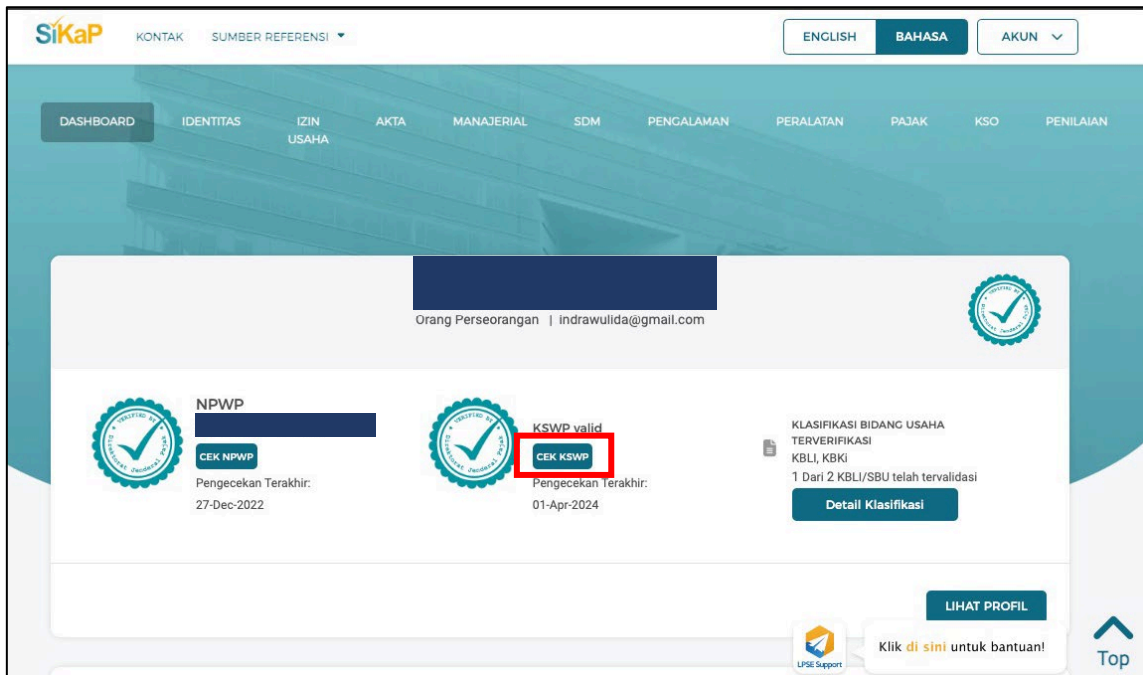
SiKaP KONTAK SUMBER REFERENSI ▾

ENGLISH BAHASA AKUN ∨

DASHBOARD IDENTITAS IZIN USAHA AKTA MANAJERIAL SDM PENGALAMAN PERALATAN PAJAK KSO PENILAIAN

Orang Perseorangan | indrawulida@gmail.com

NPWP

CEK NPWP

Pengecekan Terakhir:

27-Dec-2022

KSWP valid

CEK KSWP

Pengecekan Terakhir:

01-Apr-2024

KLASIFIKASI BIDANG USAHA TERVERIFIKASI

KBLI, KBKi

1 Dari 2 KBLI/SBU telah tervalidasi

Detail Klasifikasi

LIHAT PROFIL

LPSE Support

Klik di sini untuk bantuan!

Top